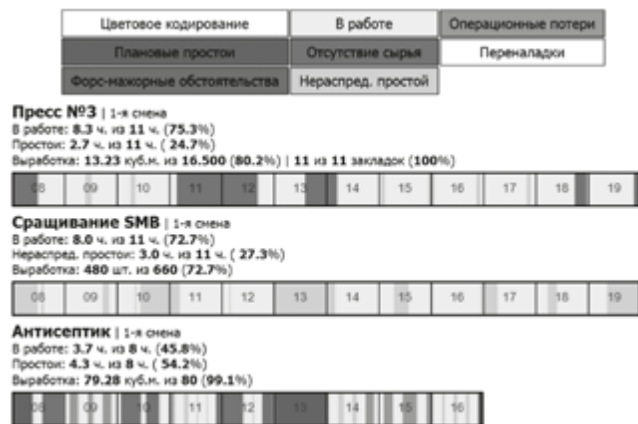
| Цветовое кодирование | В работе | Операционные потери |
|---|---|---|
| Плановые простои | Отсутствие сырья | Переналадки |
| Форс-мажорные обстоятельства | Нераспред. простой | |

**Пресс №3** | 1-я смена
В работе: **8.3** ч. из **11** ч. (**75.3%**)
Простои: **2.7** ч. из **11** ч. ( **24.7%**)
Выработка: **13.23** куб.м. из **16.500** (**80.2%**) | **11** из **11** закладок (**100%**)

08 09 10 11 12 13 14 15 16 17 18 19

**Сращивание SMB** | 1-я смена
В работе: **8.0** ч. из **11** ч. (**72.7%**)
Нераспред. простои: **3.0** ч. из **11** ч. ( **27.3%**)
Выработка: **480** шт. из **660** (**72.7%**)

08 09 10 11 12 13 14 15 16 17 18 19

**Антисептик** | 1-я смена
В работе: **3.7** ч. из **8** ч. (**45.8%**)
Простои: **4.3** ч. из **8** ч. ( **54.2%**)
Выработка: **79.28** куб.м. из **80** (**99.1%**)

08 09 10 11 12 13 14 15 16